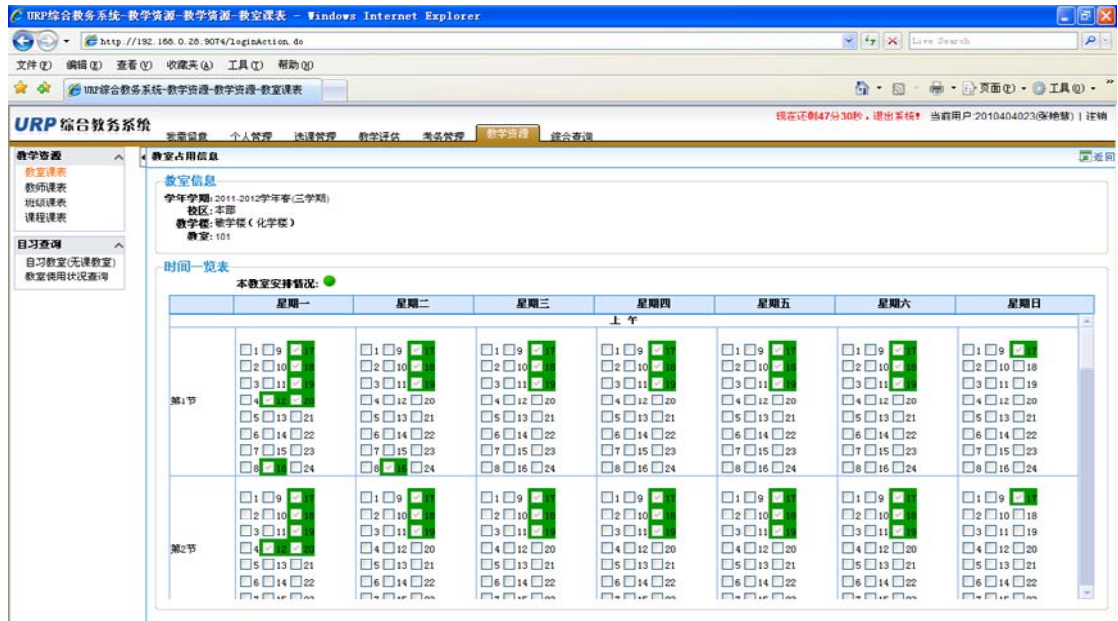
URP综合教务系统-教学资源-教学资源-教室课表 - Windows Internet Explorer

http://192.168.0.26:9074/loginAction.do

Live Search

文件(F) 编辑(E) 查看(V) 收藏夹(A) 工具(T) 帮助(H)

URP综合教务系统-教学资源-教学资源-教室课表

页面(P) 工具(O)

URP 综合教务系统

现在还剩47分30秒，退出系统！ 当前用户:2010404023(张艳慧) | 注销

党建留言 个人管理 选课管理 教学评估 考务管理 教学资源 综合查询

教学资源
教室课表
教师课表
班级课表
课程课表

自习查询
自习教室(无课教室)
教室使用状况查询

教室占用信息

返回

教室信息
学年学期: 2011-2012学年春(三学期)
校区: 本部
教学楼: 敬学楼(化学楼)
教室: 101

时间一览表
本教室安排情况:

| | 星期一 | 星期二 | 星期三 | 星期四 | 星期五 | 星期六 | 星期日 |
|---|---|---|---|---|---|---|---|
| | 上午 | | | | | | |
| 第1节 | 1 9 17 2 10 18 3 11 19 4 12 20 5 13 21 6 14 22 7 15 23 8 16 24 | 1 9 17 2 10 18 3 11 19 4 12 20 5 13 21 6 14 22 7 15 23 8 16 24 | 1 9 17 2 10 18 3 11 19 4 12 20 5 13 21 6 14 22 7 15 23 8 16 24 | 1 9 17 2 10 18 3 11 19 4 12 20 5 13 21 6 14 22 7 15 23 8 16 24 | 1 9 17 2 10 18 3 11 19 4 12 20 5 13 21 6 14 22 7 15 23 8 16 24 | 1 9 17 2 10 18 3 11 19 4 12 20 5 13 21 6 14 22 7 15 23 8 16 24 | 1 9 17 2 10 18 3 11 19 4 12 20 5 13 21 6 14 22 7 15 23 8 16 24 |
| 第2节 | 1 9 17 2 10 18 3 11 19 4 12 20 5 13 21 6 14 22 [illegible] | 1 9 17 2 10 18 3 11 19 4 12 20 5 13 21 6 14 22 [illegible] | 1 9 17 2 10 18 3 11 19 4 12 20 5 13 21 6 14 22 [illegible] | 1 9 17 2 10 18 3 11 19 4 12 20 5 13 21 6 14 22 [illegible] | 1 9 17 2 10 18 3 11 19 4 12 20 5 13 21 6 14 22 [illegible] | 1 9 17 2 10 18 3 11 19 4 12 20 5 13 21 6 14 22 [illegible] | 1 9 17 2 10 18 3 11 19 4 12 20 5 13 21 6 14 22 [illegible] |